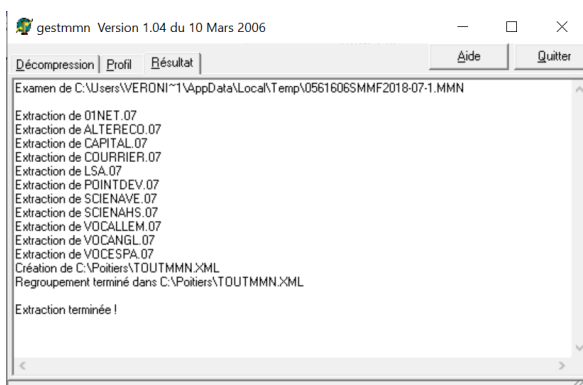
gestmmn Version 1.04 du 10 Mars 2006

Décompression Profil Résultat

Aide Quitter

Examen de C:\Users\VERONI~1\AppData\Local\Temp\0561606SMMF2018-07-1.MMN

Extraction de 01NET.07
Extraction de ALTERECO.07
Extraction de CAPITAL.07
Extraction de COURRIER.07
Extraction de LSA.07
Extraction de POINTDEV.07
Extraction de SCIENAVE.07
Extraction de SCIENAHS.07
Extraction de VOCALLEM.07
Extraction de VOCANGL.07
Extraction de VOCESPA.07
Création de C:\Poitiers\TOUTMMN.XML
Regroupement terminé dans C:\Poitiers\TOUTMMN.XML

Extraction terminée !